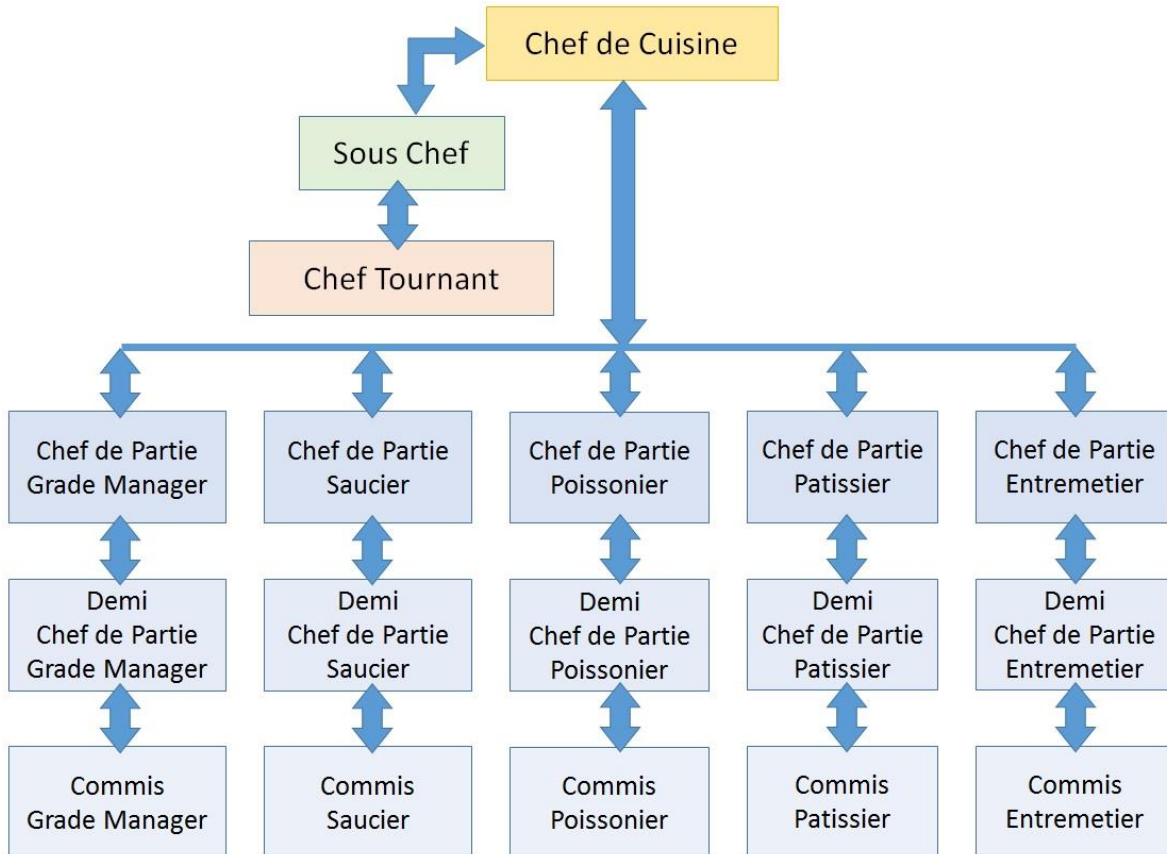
Chef de Cuisine

Sous Chef

Chef Tournant

Chef de Partie Grade Manager

Chef de Partie Saucier

Chef de Partie Poissonier

Chef de Partie Patissier

Chef de Partie Entremetier

Demi Chef de Partie Grade Manager

Demi Chef de Partie Saucier

Demi Chef de Partie Poissonier

Demi Chef de Partie Patissier

Demi Chef de Partie Entremetier

Commis Grade Manager

Commis Saucier

Commis Poissonier

Commis Patissier

Commis Entremetier